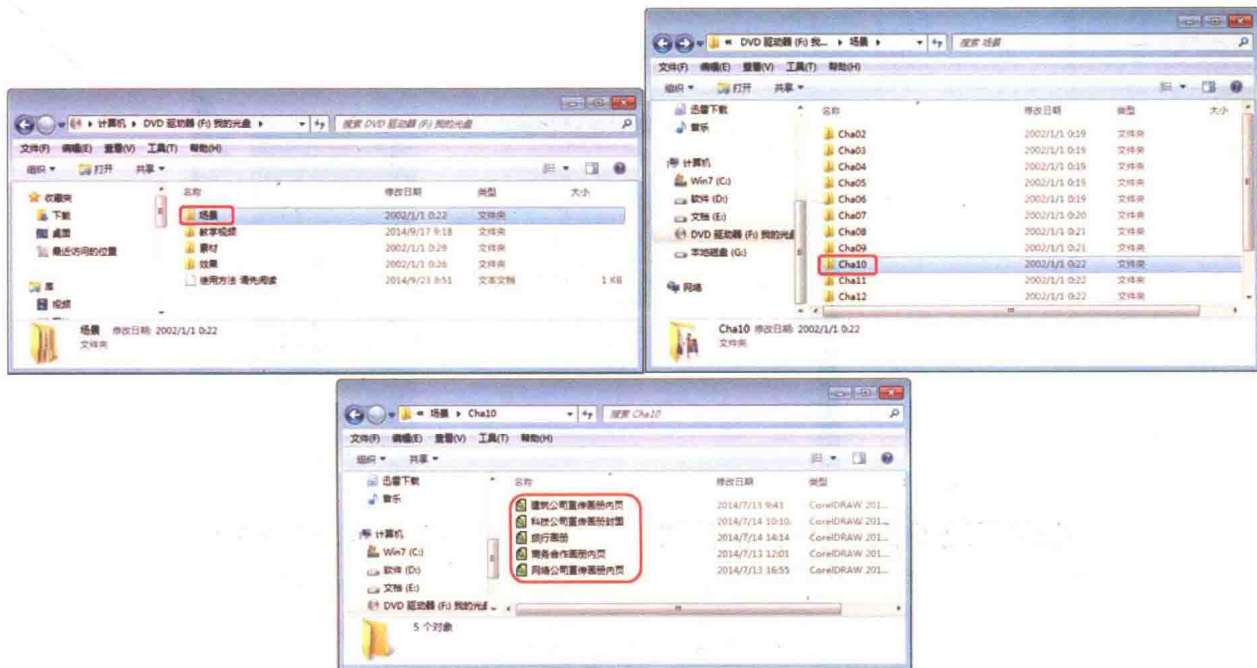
计算机 ▸ DVD 驱动器 (F:) 我的光盘 ▸
搜索 DVD 驱动器 (F:) 我的光盘
文件(F) 编辑(E) 查看(V) 工具(T) 帮助(H)
组织 ▾ 打开 共享 ▾
收藏夹
下载
桌面
最近访问的位置
库
视频

| 名称 | 修改日期 | 类型 | 大小 |
|---|---|---|---|
| 场景 | 2002/1/1 0:22 | 文件夹 | |
| 教学视频 | 2014/9/17 9:18 | 文件夹 | |
| 素材 | 2002/1/1 0:29 | 文件夹 | |
| 效果 | 2002/1/1 0:26 | 文件夹 | |
| 使用方法 请先阅读 | 2014/9/23 8:51 | 文本文档 | 1 KB |

场景 修改日期: 2002/1/1 0:22
文件夹

« DVD 驱动器 (F:) 我... ▸ 场景 ▸
搜索 场景
文件(F) 编辑(E) 查看(V) 工具(T) 帮助(H)
组织 ▾ 打开 共享 ▾
迅雷下载
音乐
计算机
Win7 (C:)
软件 (D:)
文档 (E:)
DVD 驱动器 (F:) 我的光盘
本地磁盘 (G:)
网络

| 名称 | 修改日期 | 类型 | 大小 |
|---|---|---|---|
| Cha02 | 2002/1/1 0:19 | 文件夹 | |
| Cha03 | 2002/1/1 0:19 | 文件夹 | |
| Cha04 | 2002/1/1 0:19 | 文件夹 | |
| Cha05 | 2002/1/1 0:19 | 文件夹 | |
| Cha06 | 2002/1/1 0:19 | 文件夹 | |
| Cha07 | 2002/1/1 0:20 | 文件夹 | |
| Cha08 | 2002/1/1 0:21 | 文件夹 | |
| Cha09 | 2002/1/1 0:21 | 文件夹 | |
| Cha10 | 2002/1/1 0:22 | 文件夹 | |
| Cha11 | 2002/1/1 0:22 | 文件夹 | |
| Cha12 | 2002/1/1 0:22 | 文件夹 | |

Cha10 修改日期: 2002/1/1 0:22
文件夹

« 场景 ▸ Cha10
搜索 Cha10
文件(F) 编辑(E) 查看(V) 工具(T) 帮助(H)
组织 ▾ 共享 ▾
迅雷下载
音乐
计算机
Win7 (C:)
软件 (D:)
文档 (E:)
DVD 驱动器 (F:) 我的光盘

| 名称 | 修改日期 | 类型 |
|---|---|---|
| 建筑公司宣传画册内页 | 2014/7/13 9:41 | CorelDRAW 201... |
| 科技公司宣传画册封面 | 2014/7/14 10:10 | CorelDRAW 201... |
| 旅行画册 | 2014/7/14 14:14 | CorelDRAW 201... |
| 商务合作画册内页 | 2014/7/13 12:01 | CorelDRAW 201... |
| 网络公司宣传画册内页 | 2014/7/13 16:55 | CorelDRAW 201... |

5 个对象